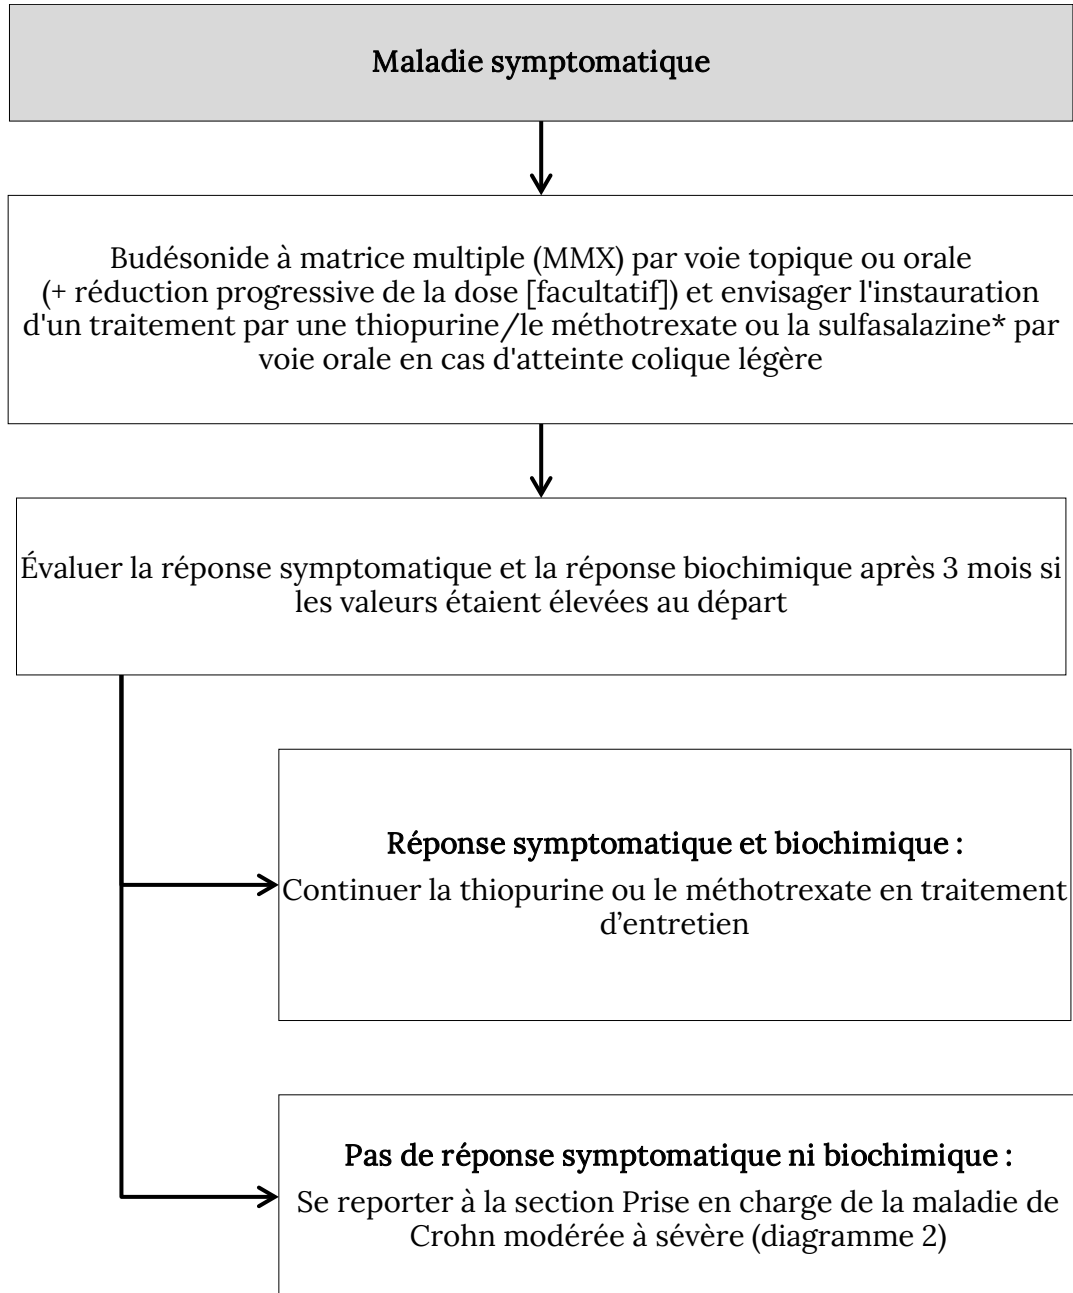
Maladie symptomatique

Budésonide à matrice multiple (MMX) par voie topique ou orale (+ réduction progressive de la dose [facultatif]) et envisager l'instauration d'un traitement par une thiopurine/le méthotrexate ou la sulfasalazine* par voie orale en cas d'atteinte colique légère

Évaluer la réponse symptomatique et la réponse biochimique après 3 mois si les valeurs étaient élevées au départ

Réponse symptomatique et biochimique :
Continuer la thiopurine ou le méthotrexate en traitement d'entretien

Pas de réponse symptomatique ni biochimique :
Se reporter à la section Prise en charge de la maladie de Crohn modérée à sévère (diagramme 2)